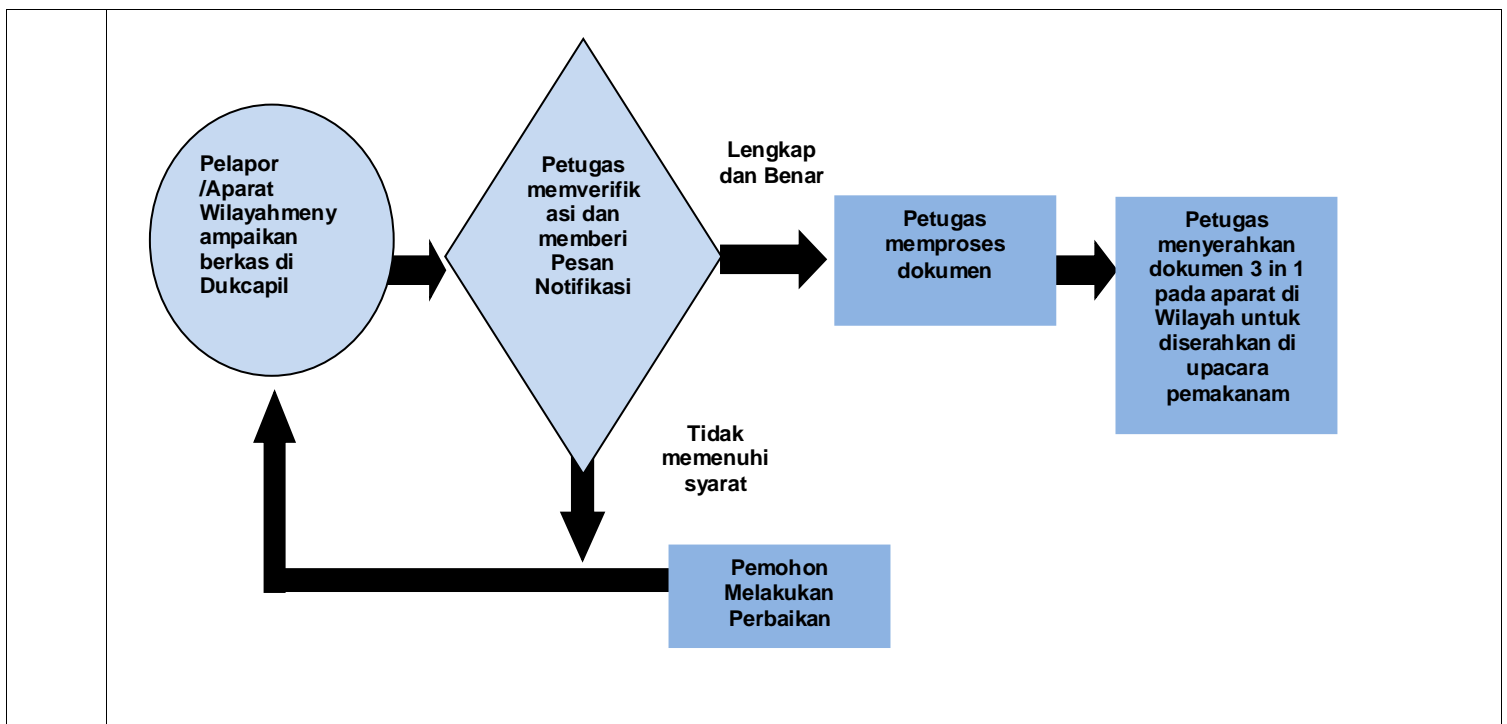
Pelapor /Aparat Wilayahmenyampaikan berkas di Dukcapil

Petugas memverifikasi dan memberi Pesan Notifikasi

Lengkap dan Benar

Petugas memproses dokumen

Petugas menyerahkan dokumen 3 in 1 pada aparat di Wilayah untuk diserahkan di upacara pemakanam

Tidak memenuhi syarat

Pemohon Melakukan Perbaikan